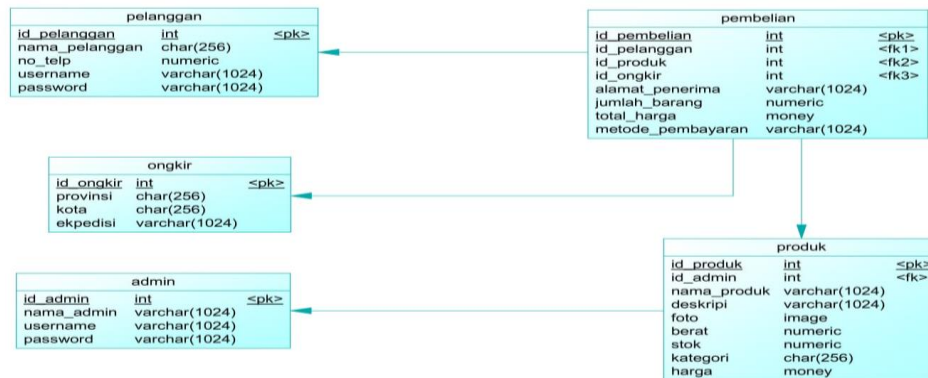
pelanggan

| id_pelanggan | int | <pk> |
|---|---|---|
| nama_pelanggan | char(256) | |
| no_telp | numeric | |
| username | varchar(1024) | |
| password | varchar(1024) | |

pembelian

| id_pembelian | int | <pk> |
|---|---|---|
| id_pelanggan | int | <fk1> |
| id_produk | int | <fk2> |
| id_ongkir | int | <fk3> |
| alamat_penerima | varchar(1024) | |
| jumlah_barang | numeric | |
| total_harga | money | |
| metode_pembayaran | varchar(1024) | |

ongkir

| id_ongkir | int | <pk> |
|---|---|---|
| provinsi | char(256) | |
| kota | char(256) | |
| ekpedisi | varchar(1024) | |

admin

| id_admin | int | <pk> |
|---|---|---|
| nama_admin | varchar(1024) | |
| username | varchar(1024) | |
| password | varchar(1024) | |

produk

| id_produk | int | <pk> |
|---|---|---|
| id_admin | int | <fk> |
| nama_produk | varchar(1024) | |
| deskripi | varchar(1024) | |
| foto | image | |
| berat | numeric | |
| stok | numeric | |
| kategori | char(256) | |
| harga | money | |